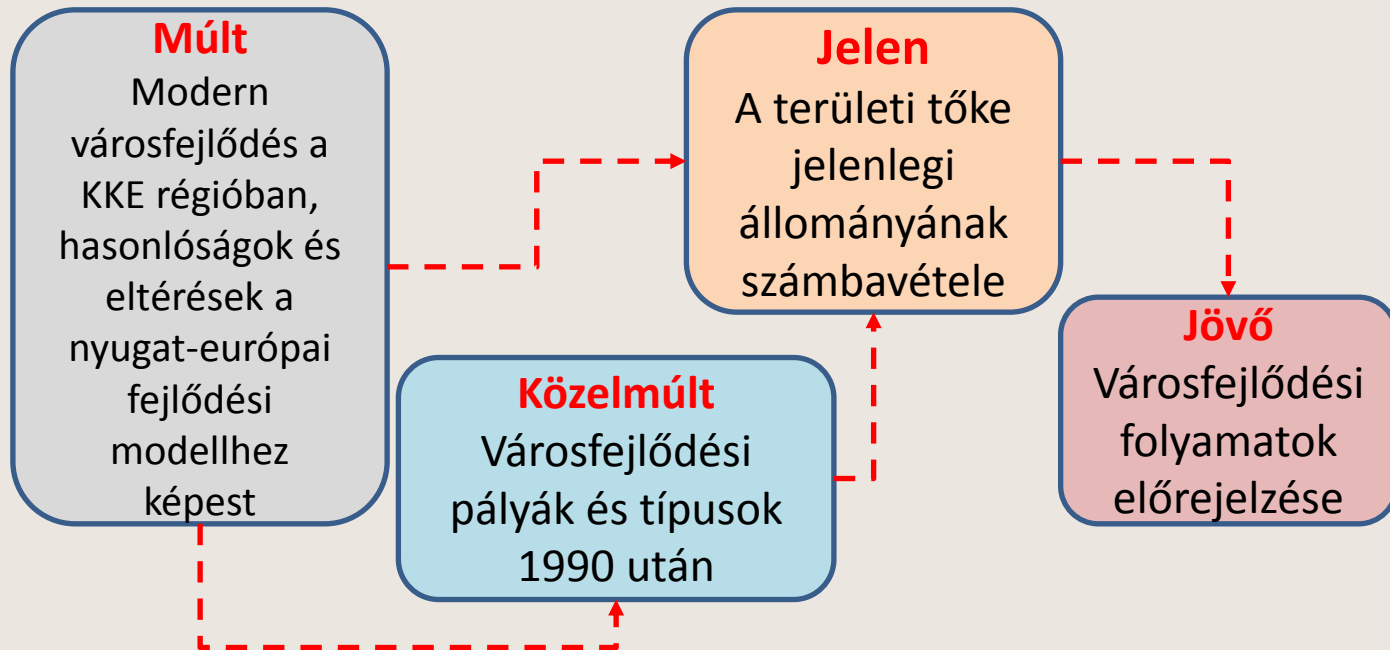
Múlt
Modern városfejlődés a KKE régióban, hasonlóságok és eltérések a nyugat-európai fejlődési modellhez képest

Jelen
A területi tőke jelenlegi állományának számbavétele

Közelmúlt
Városfejlődési pályák és típusok 1990 után

Jövő
Városfejlődési folyamatok előrejelzése